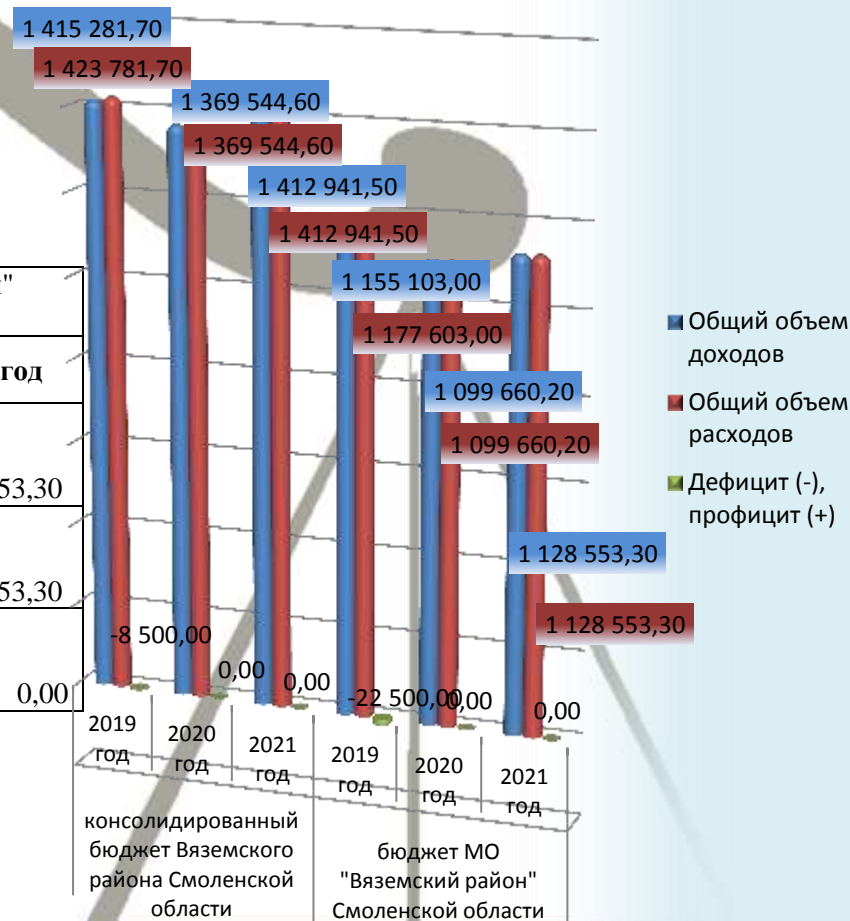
1 415 281,70
1 423 781,70
1 369 544,60
1 369 544,60
1 412 941,50
1 412 941,50
1 155 103,00
1 177 603,00
1 099 660,20
1 099 660,20
1 128 553,30
1 128 553,30
-8 500,00
0,00
0,00
-22 500,00
0,00
0,00

"
год
53,30
53,30
0,00

2019 год
2020 год
2021 год
2019 год
2020 год
2021 год

консолидированный бюджет Вяземского района Смоленской области
бюджет МО "Вяземский район" Смоленской области

Общий объем доходов
Общий объем расходов
Дефицит (-), профицит (+)